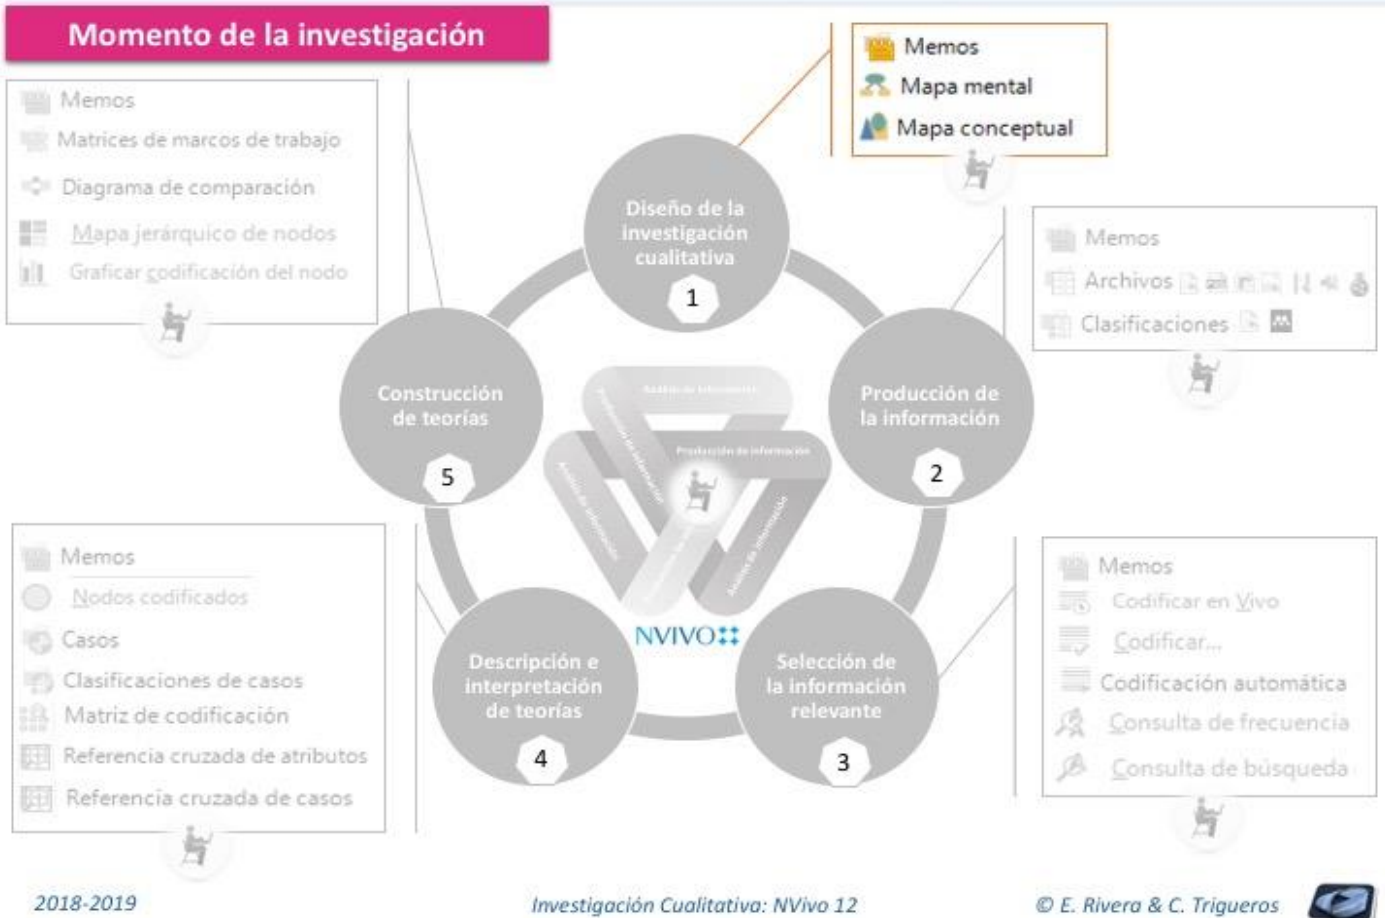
Momento de la investigación

Memos
Matrices de marcos de trabajo
Diagrama de comparación
Mapa jerárquico de nodos
Graficar codificación del nodo

Memos
Mapa mental
Mapa conceptual

Diseño de la investigación cualitativa
1

Memos
Archivos
Clasificaciones

Construcción de teorías
5

Producción de la información
2

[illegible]
Producción de información
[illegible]
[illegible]
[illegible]

NVIVO

Memos
Nodos codificados
Casos
Clasificaciones de casos
Matriz de codificación
Referencia cruzada de atributos
Referencia cruzada de casos

Descripción e interpretación de teorías
4

Selección de la información relevante
3

Memos
Codificar en Vivo
Codificar...
Codificación automática
Consulta de frecuencia
Consulta de búsqueda

2018-2019
Investigación Cualitativa: NVivo 12
© E. Rivera & C. Trigueros